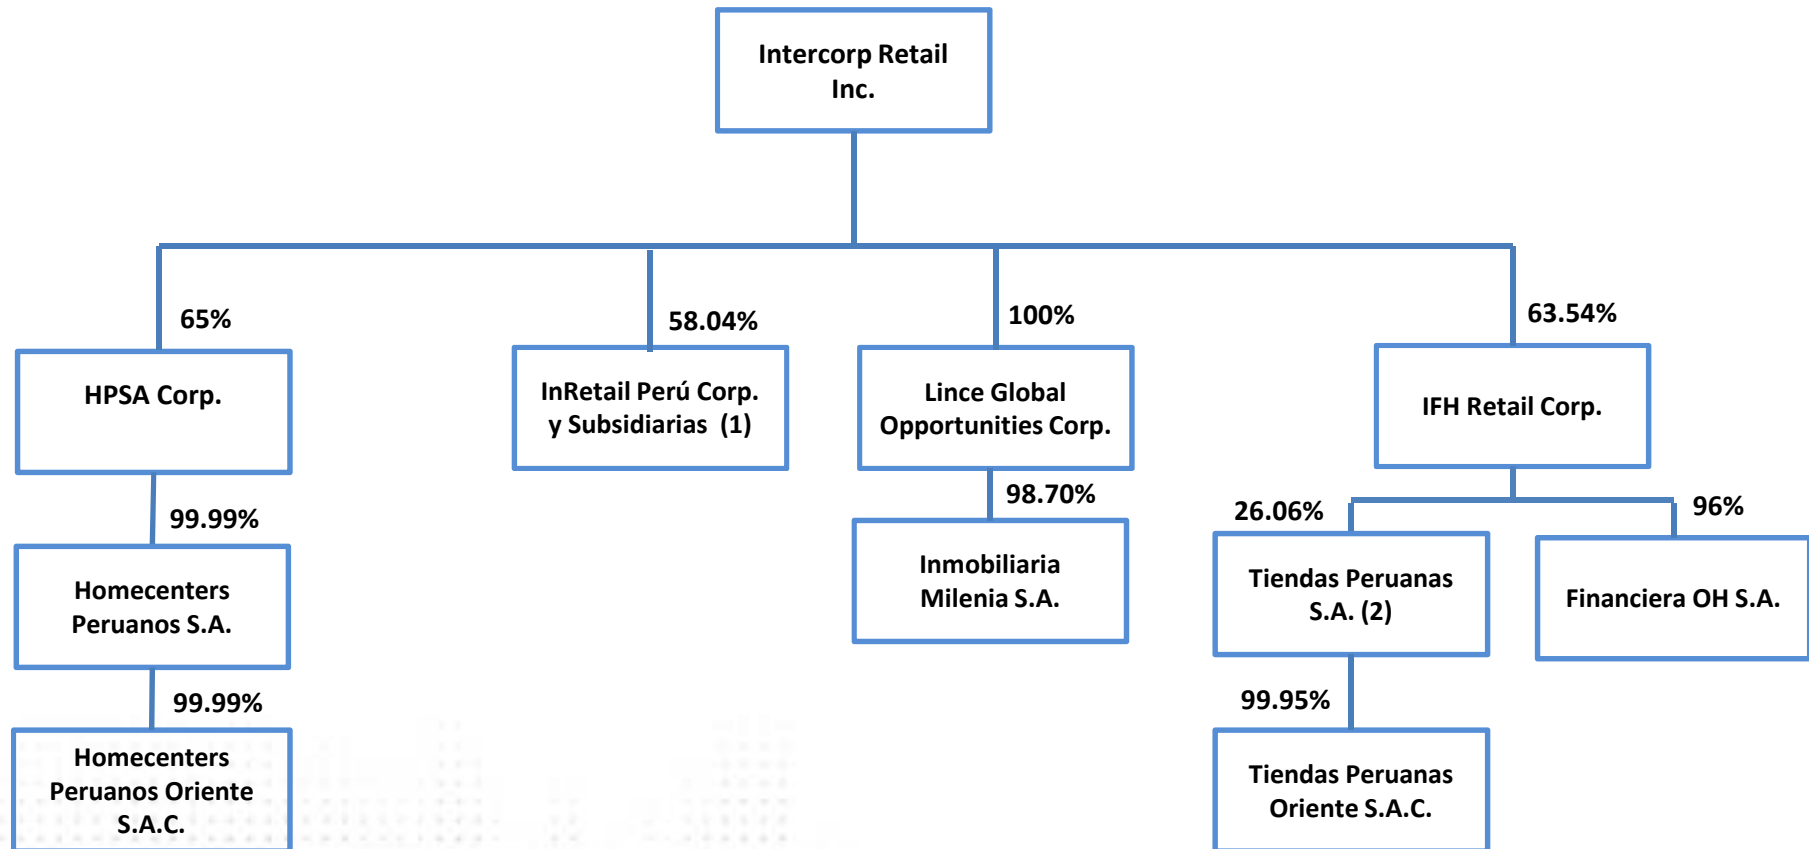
Intercorp Retail Inc.

65%

HPSA Corp.

99.99%

Homecenters Peruanos S.A.

99.99%

Homecenters Peruanos Oriente S.A.C.

58.04%

InRetail Perú Corp. y Subsidiarias (1)

100%

Lince Global Opportunities Corp.

98.70%

Inmobiliaria Milenia S.A.

63.54%

IFH Retail Corp.

26.06%

Tiendas Peruanas S.A. (2)

99.95%

Tiendas Peruanas Oriente S.A.C.

96%

Financiera OH S.A.